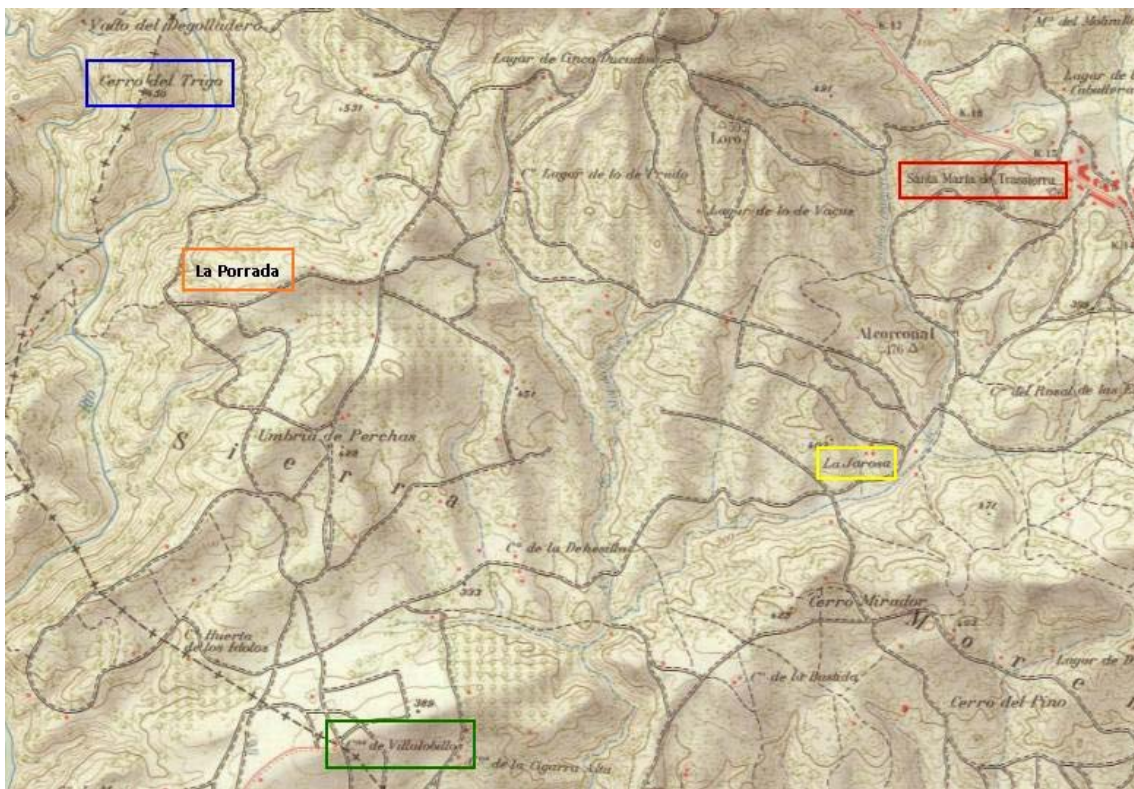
Vado del Degolladero
Cerro del Trigo
450
531
Lagar de Cinco Ducados
491
Loro
Cº Lagar de lo de Pr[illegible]
Lagar de lo de Vacas
Mº del Molinillo
Lagar de la Caballera
K.12
K.13
K.15
Santa María de Trassierra
K.16
La Porrada
Alcornocal
476
Cº del Rosal de las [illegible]
521
S i e r r a
Umbría de Perchas
La Jarosa
Cº de la Dehesilla
333
Cerro Mirador
M o r e
Cº Huerto de los Ídolos
Cº de la Bastida
Lagar de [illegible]
Cerro del Pino
389
Cº de Villalobillos
Cº de la Cigarra Alta